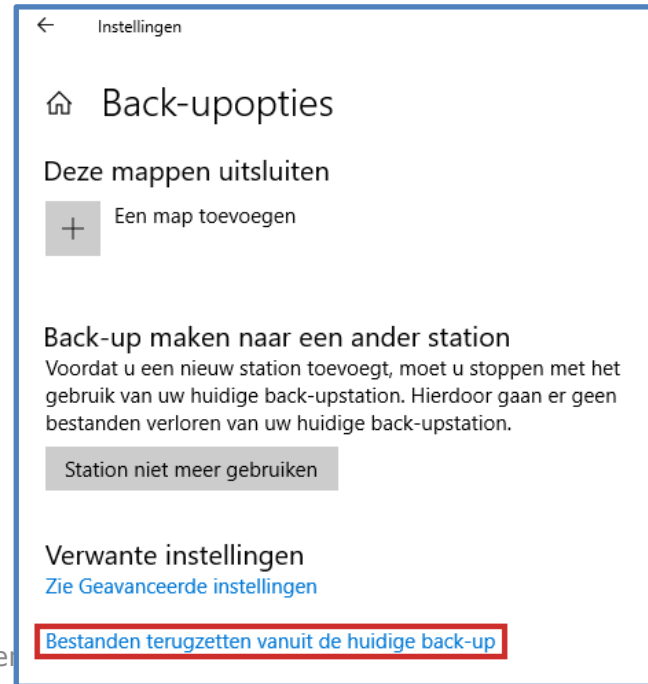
← Instellingen

Back-upopties

Deze mappen uitsluiten

+ Een map toevoegen

Back-up maken naar een ander station

Voordat u een nieuw station toevoegt, moet u stoppen met het gebruik van uw huidige back-upstation. Hierdoor gaan er geen bestanden verloren van uw huidige back-upstation.

Station niet meer gebruiken

Verwante instellingen

Zie Geavanceerde instellingen

Bestanden terugzetten vanuit de huidige back-up